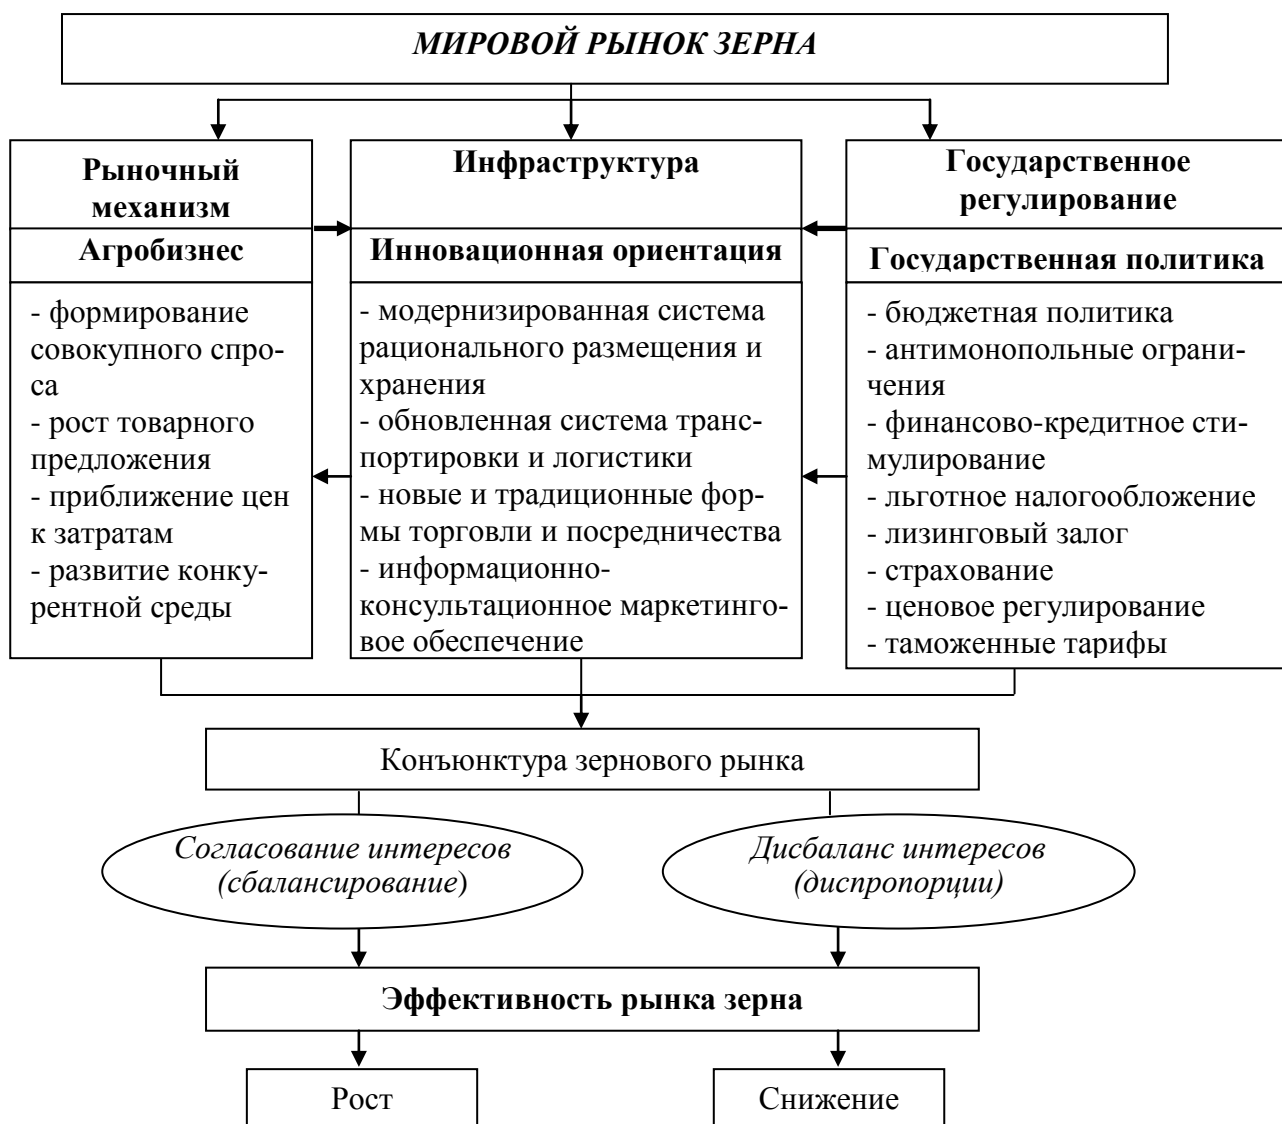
МИРОВОЙ РЫНОК ЗЕРНА

Рыночный механизм

Агробизнес

- формирование совокупного спроса
- рост товарного предложения
- приближение цен к затратам
- развитие конкурентной среды

Инфраструктура

Инновационная ориентация

- модернизированная система рационального размещения и хранения
- обновленная система транспортировки и логистики
- новые и традиционные формы торговли и посредничества
- информационно-консультационное маркетинговое обеспечение

Государственное регулирование

Государственная политика

- бюджетная политика
- антимонопольные ограничения
- финансово-кредитное стимулирование
- льготное налогообложение
- лизинговый залог
- страхование
- ценовое регулирование
- таможенные тарифы

Конъюнктура зернового рынка

Согласование интересов (сбалансирование)

Дисбаланс интересов (диспропорции)

Эффективность рынка зерна

Рост

Снижение